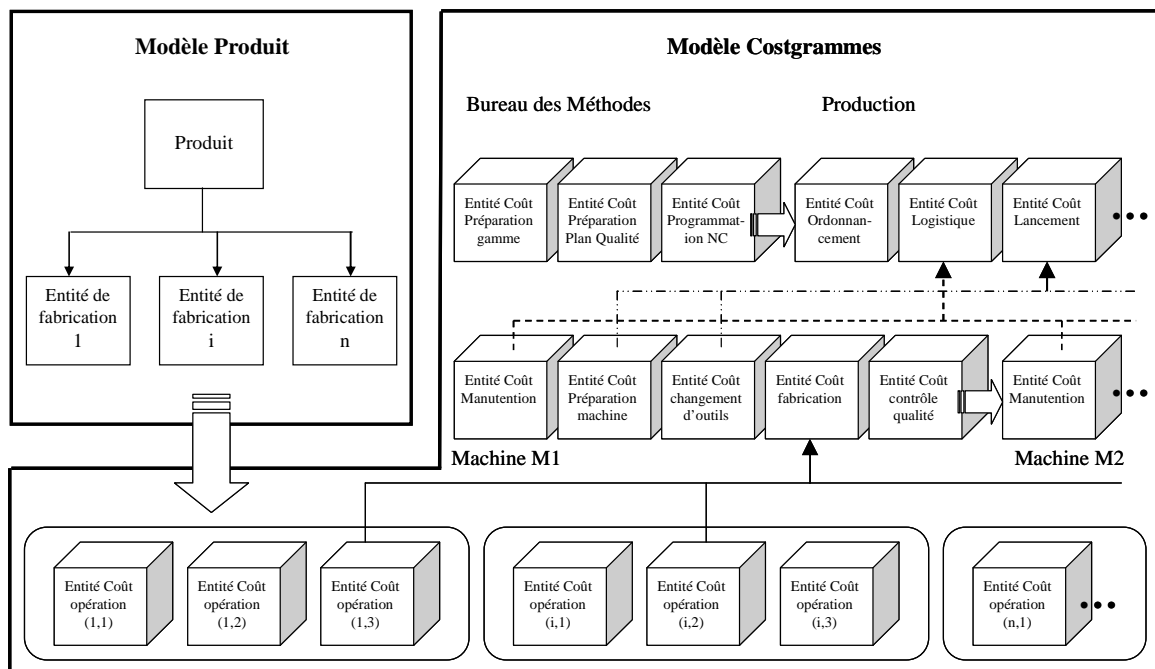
Modèle Produit

Produit

Entité de fabrication 1

Entité de fabrication i

Entité de fabrication n

Modèle Costgrammes

Bureau des Méthodes

Production

Entité Coût Préparation gamme

Entité Coût Préparation Plan Qualité

Entité Coût Programmation NC

Entité Coût Ordonnancement

Entité Coût Logistique

Entité Coût Lancement

Entité Coût Manutention

Entité Coût Préparation machine

Entité Coût changement d'outils

Entité Coût fabrication

Entité Coût contrôle qualité

Entité Coût Manutention

Machine M1

Machine M2

Entité Coût opération (1,1)

Entité Coût opération (1,2)

Entité Coût opération (1,3)

Entité Coût opération (i,1)

Entité Coût opération (i,2)

Entité Coût opération (i,3)

Entité Coût opération (n,1)